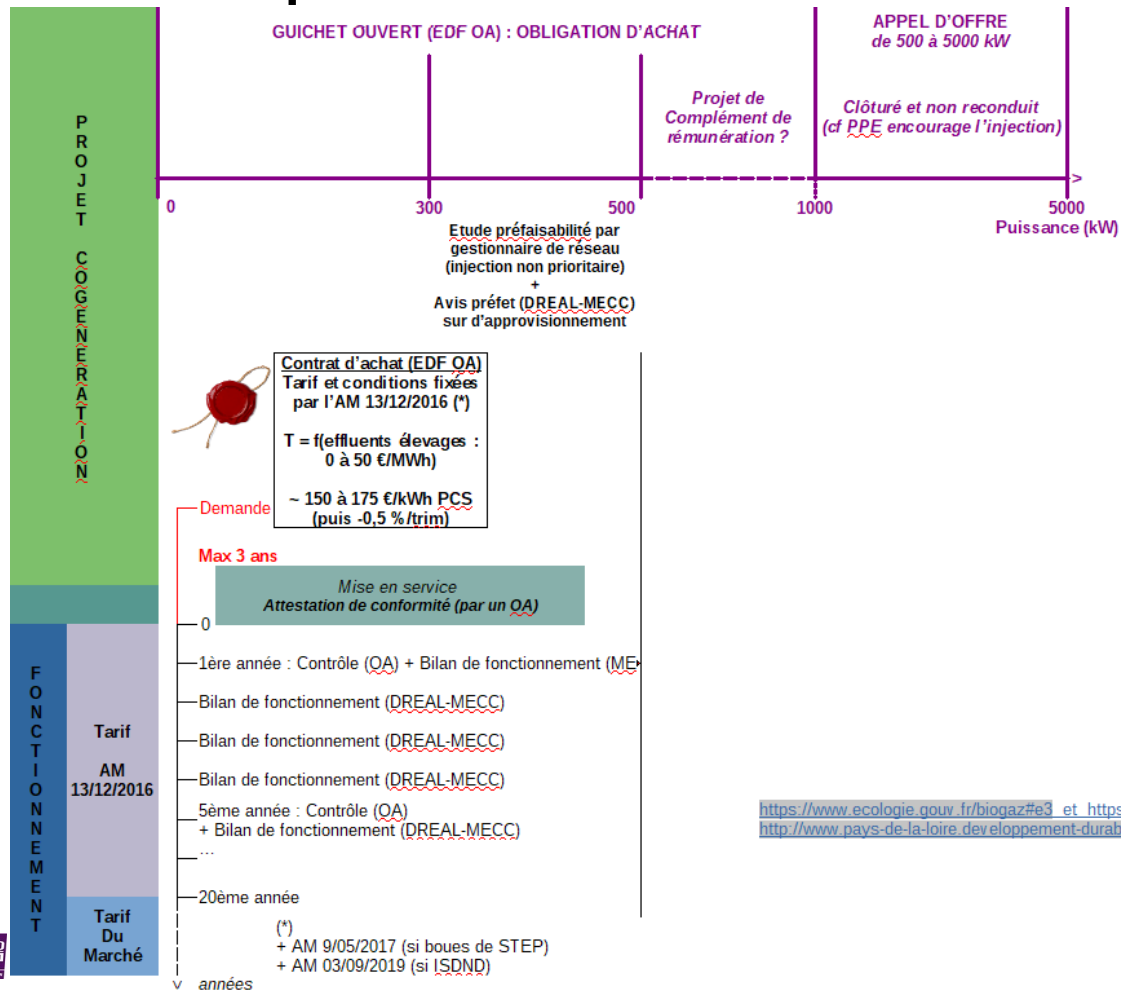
PROJET COGÉNÉRATION

GUICHET OUVERT (EDF OA) : OBLIGATION D'ACHAT

APPEL D'OFFRE
de 500 à 5000 kW

Projet de Complément de rémunération ?

Clôturé et non reconduit (cf PPE encourage l'injection)

0

300

500

1000

5000
Puissance (kW)

Etude préfaisabilité par gestionnaire de réseau (injection non prioritaire)
+
Avis préfet (DREAL-MECC) sur d'approvisionnement

Contrat d'achat (EDF OA)
Tarif et conditions fixées par l'AM 13/12/2016 (*)

T = f(effluents élevages : 0 à 50 €/MWh)

~ 150 à 175 €/kWh PCS (puis -0,5 %/trim)

Demande

Max 3 ans

Mise en service
Attestation de conformité (par un OA)

0

1ère année : Contrôle (OA) + Bilan de fonctionnement (ME

Bilan de fonctionnement (DREAL-MECC)

Bilan de fonctionnement (DREAL-MECC)

Bilan de fonctionnement (DREAL-MECC)

5ème année : Contrôle (OA)
+ Bilan de fonctionnement (DREAL-MECC)
...

20ème année

(*)
+ AM 9/05/2017 (si boues de STEP)
+ AM 03/09/2019 (si ISDND)

années

FONCTIONNEMENT

Tarif

AM 13/12/2016

Tarif Du Marché

https://www.ecologie.gouv.fr/biogaz#e3 et https
http://www.pays-de-la-loire.developpement-durab